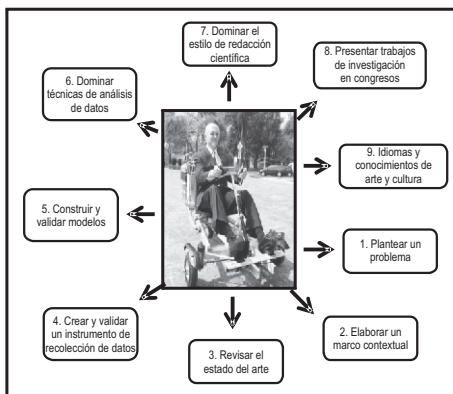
7. Dominar el estilo de redacción científica

8. Presentar trabajos de investigación en congresos

6. Dominar técnicas de análisis de datos

9. Idiomas y conocimientos de arte y cultura

5. Construir y validar modelos

1. Plantear un problema

4. Crear y validar un instrumento de recolección de datos

2. Elaborar un marco contextual

3. Revisar el estado del arte